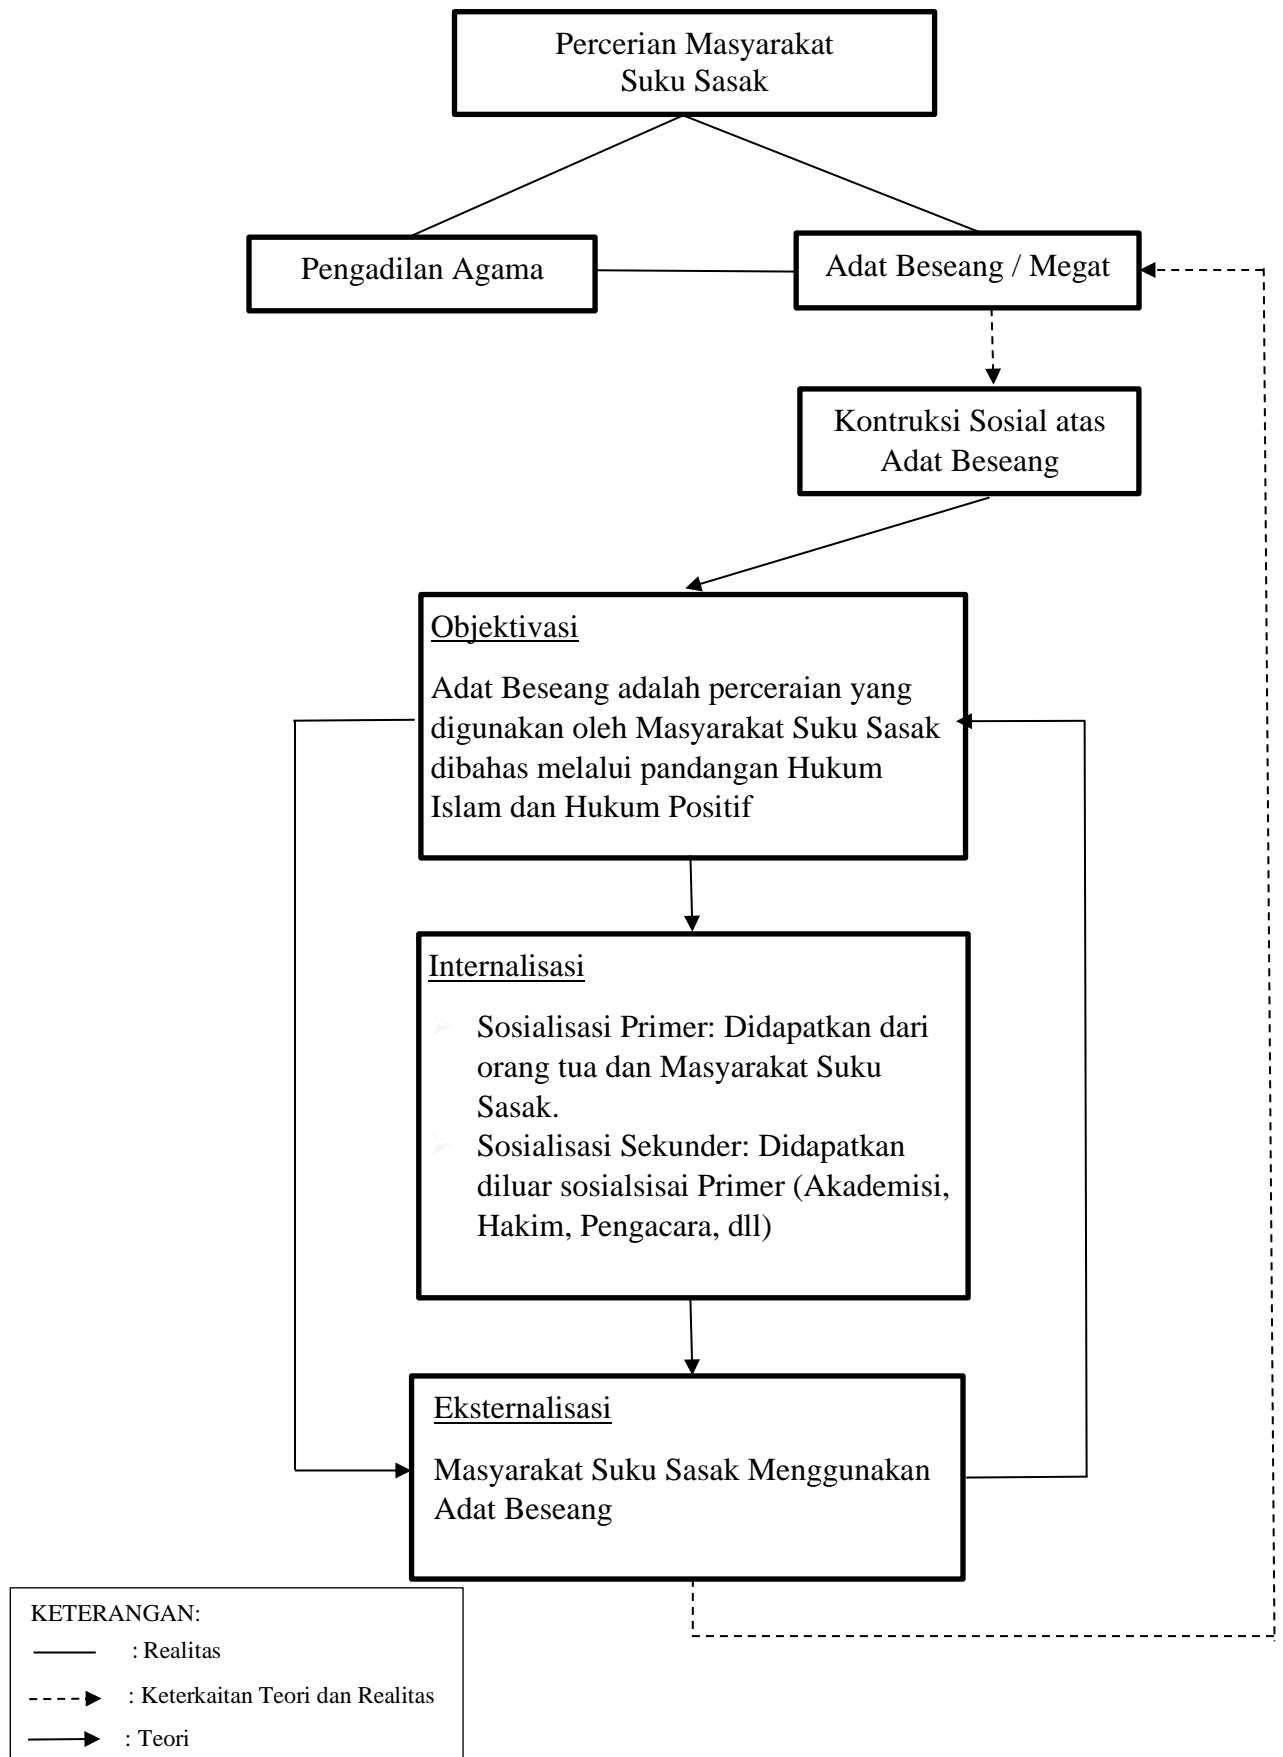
Percerian Masyarakat Suku Sasak

Pengadilan Agama

Adat Beseang / Megat

Kontruksi Sosial atas Adat Beseang

Objektivasi

Adat Beseang adalah perceraian yang digunakan oleh Masyarakat Suku Sasak dibahas melalui pandangan Hukum Islam dan Hukum Positif

Internalisasi

Sosialisasi Primer: Didapatkan dari orang tua dan Masyarakat Suku Sasak.
Sosialisasi Sekunder: Didapatkan diluar sosialsisai Primer (Akademisi, Hakim, Pengacara, dll)

Eksternalisasi

Masyarakat Suku Sasak Menggunakan Adat Beseang

KETERANGAN:
: Realitas
: Keterkaitan Teori dan Realitas
: Teori